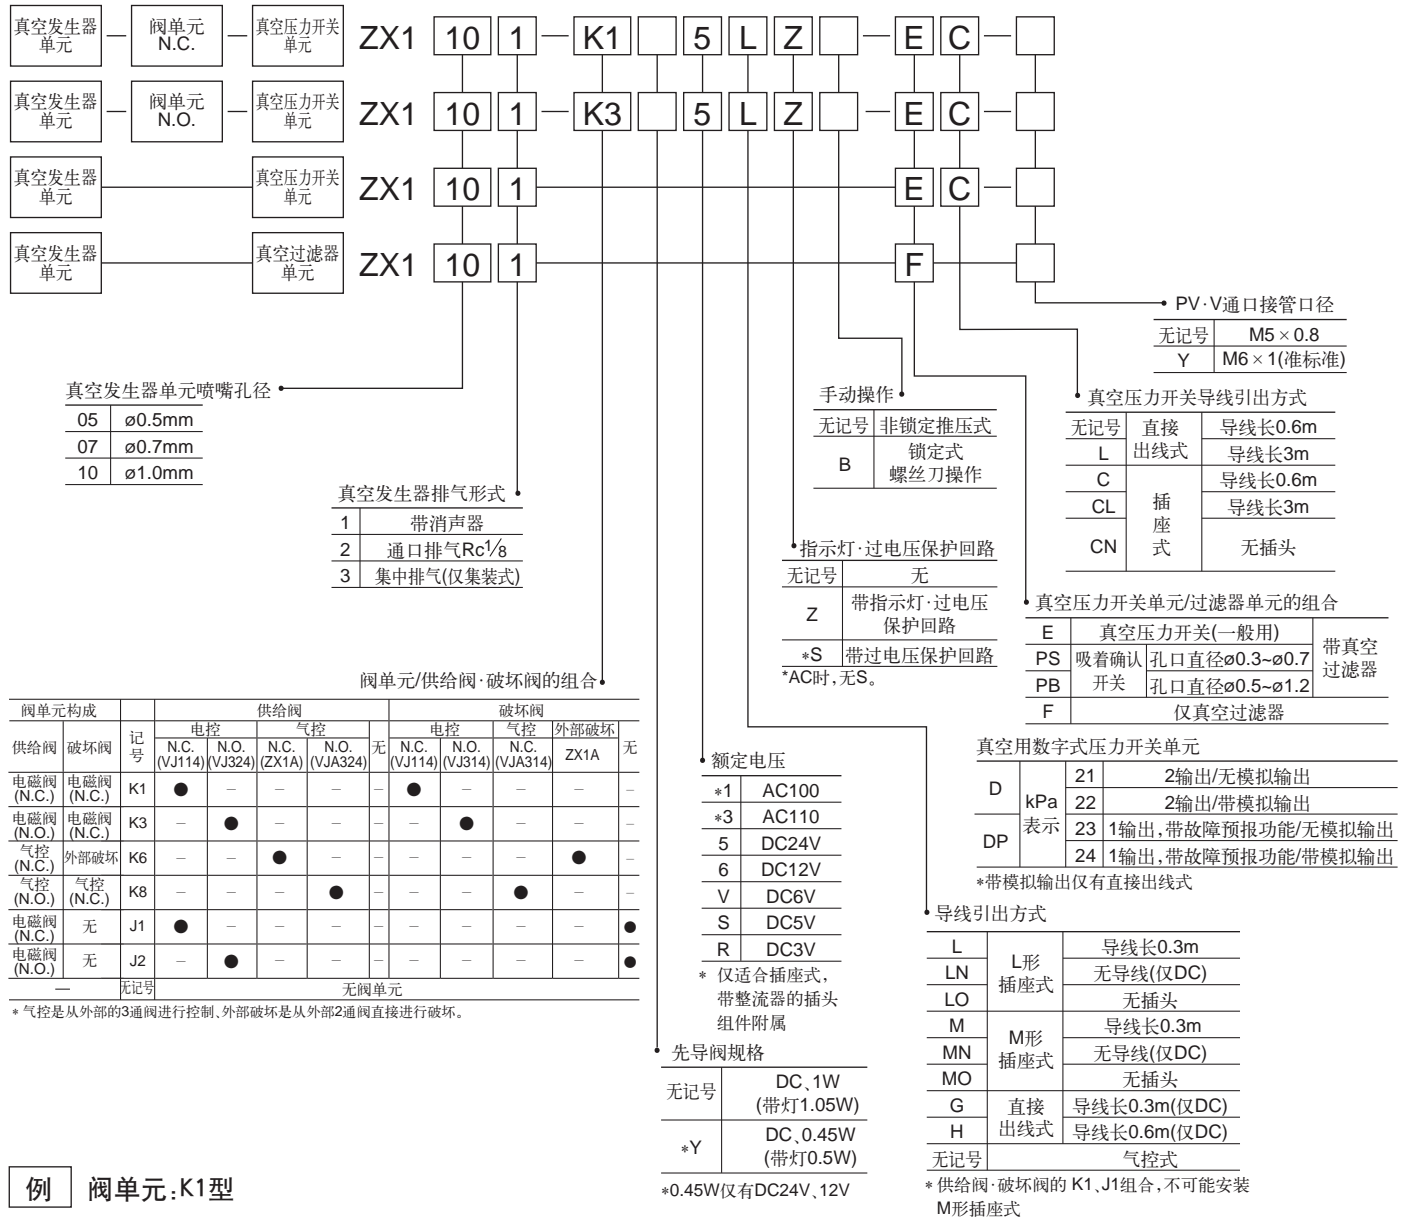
真空发生器单元 — 阀单元 N.C. — 真空压力开关单元 ZX1 10 1 — K1 5 L Z — E C —

真空发生器单元 — 阀单元 N.O. — 真空压力开关单元 ZX1 10 1 — K3 5 L Z — E C —

真空发生器单元 真空压力开关单元 ZX1 10 1 E C —

真空发生器单元 真空过滤器单元 ZX1 10 1 F

PV·V通口接管口径

| 无记号 | M5 × 0.8 |
|---|---|
| Y | M6 × 1(准标准) |

真空发生器单元喷嘴孔径

| 05 | ø0.5mm |
|---|---|
| 07 | ø0.7mm |
| 10 | ø1.0mm |

手动操作

| 无记号 | 非锁定推压式 |
|---|---|
| B | 锁定式 螺丝刀操作 |

真空压力开关导线引出方式

| 无记号 | 直接出线式 | 导线长0.6m |
|---|---|---|
| L | | 导线长3m |
| C | 插座式 | 导线长0.6m |
| CL | | 导线长3m |
| CN | | 无插头 |

真空发生器排气形式

| 1 | 带消声器 |
|---|---|
| 2 | 通口排气Rc1/8 |
| 3 | 集中排气(仅集装式) |

指示灯·过电压保护回路

| 无记号 | 无 |
|---|---|
| Z | 带指示灯·过电压保护回路 |
| *S | 带过电压保护回路 |

*AC时,无S。

真空压力开关单元/过滤器单元的组合

| E | 真空压力开关(一般用) | | 带真空过滤器 |
|---|---|---|---|
| PS | 吸着确认开关 | 孔口直径ø0.3~ø0.7 | |
| PB | | 孔口直径ø0.5~ø1.2 | |
| F | 仅真空过滤器 | | |

阀单元/供给阀·破坏阀的组合

| 阀单元构成 | | 记号 | 供给阀 电控 N.C. (VJ114) | 电控 N.O. (VJ324) | 气控 N.C. (ZX1A) | 气控 N.O. (VJA324) | 无 | 破坏阀 电控 N.C. (VJ114) | 电控 N.O. (VJ314) | 气控 N.C. (VJA314) | 外部破坏 ZX1A | 无 |
|---|---|---|---|---|---|---|---|---|---|---|---|---|
| 供给阀 | 破坏阀 | | | | | | | | | | | |
| 电磁阀 (N.C.) | 电磁阀 (N.C.) | K1 | ● | – | – | – | – | ● | – | – | – | – |
| 电磁阀 (N.O.) | 电磁阀 (N.C.) | K3 | – | ● | – | – | – | – | ● | – | – | – |
| 气控 (N.C.) | 外部破坏 | K6 | – | – | ● | – | – | – | – | – | ● | – |
| 气控 (N.O.) | 气控 (N.C.) | K8 | – | – | – | ● | – | – | – | ● | – | – |
| 电磁阀 (N.C.) | 无 | J1 | ● | – | – | – | – | – | – | – | – | ● |
| 电磁阀 (N.O.) | 无 | J2 | – | ● | – | – | – | – | – | – | – | ● |
| — | | 无记号 | 无阀单元 | | | | | | | | | |

* 气控是从外部的3通阀进行控制、外部破坏是从外部2通阀直接进行破坏。

额定电压

| *1 | AC100 |
|---|---|
| *3 | AC110 |
| 5 | DC24V |
| 6 | DC12V |
| V | DC6V |
| S | DC5V |
| R | DC3V |

* 仅适合插座式,带整流器的插头组件附属

真空用数字式压力开关单元

| D | kPa表示 | 21 | 2输出/无模拟输出 |
|---|---|---|---|
| | | 22 | 2输出/带模拟输出 |
| DP | | 23 | 1输出,带故障预报功能/无模拟输出 |
| | | 24 | 1输出,带故障预报功能/带模拟输出 |

*带模拟输出仅有直接出线式

导线引出方式

| L | L形插座式 | 导线长0.3m |
|---|---|---|
| LN | | 无导线(仅DC) |
| LO | | 无插头 |
| M | M形插座式 | 导线长0.3m |
| MN | | 无导线(仅DC) |
| MO | | 无插头 |
| G | 直接出线式 | 导线长0.3m(仅DC) |
| H | | 导线长0.6m(仅DC) |
| 无记号 | | 气控式 |

* 供给阀·破坏阀的 K1、J1组合,不可能安装M形插座式

先导阀规格

| 无记号 | DC、1W (带灯1.05W) |
|---|---|
| *Y | DC、0.45W (带灯0.5W) |

*0.45W仅有DC24V、12V

例 阀单元:K1型